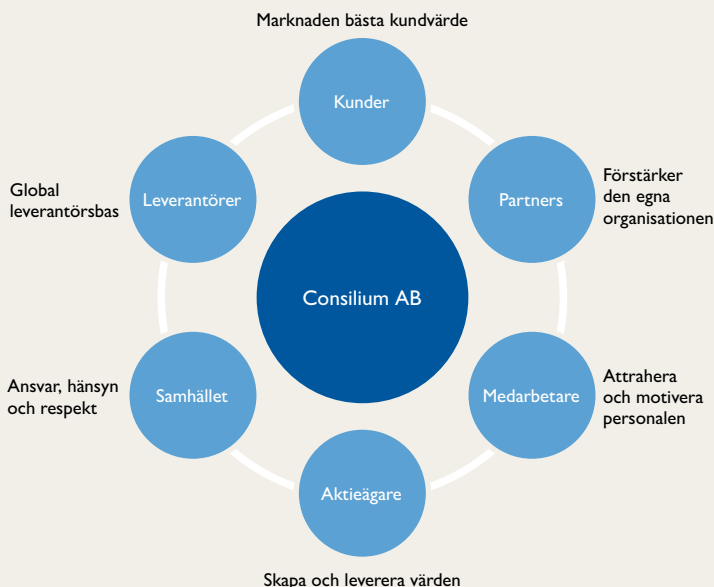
Marknaden bästa kundvärde

Kunder

Global leverantörsbas

Leverantörer

Partners

Förstärker den egna organisationen

Consilium AB

Ansvar, hänsyn och respekt

Samhället

Medarbetare

Attrahera och motivera personalen

Aktieägare

Skapa och leverera värden